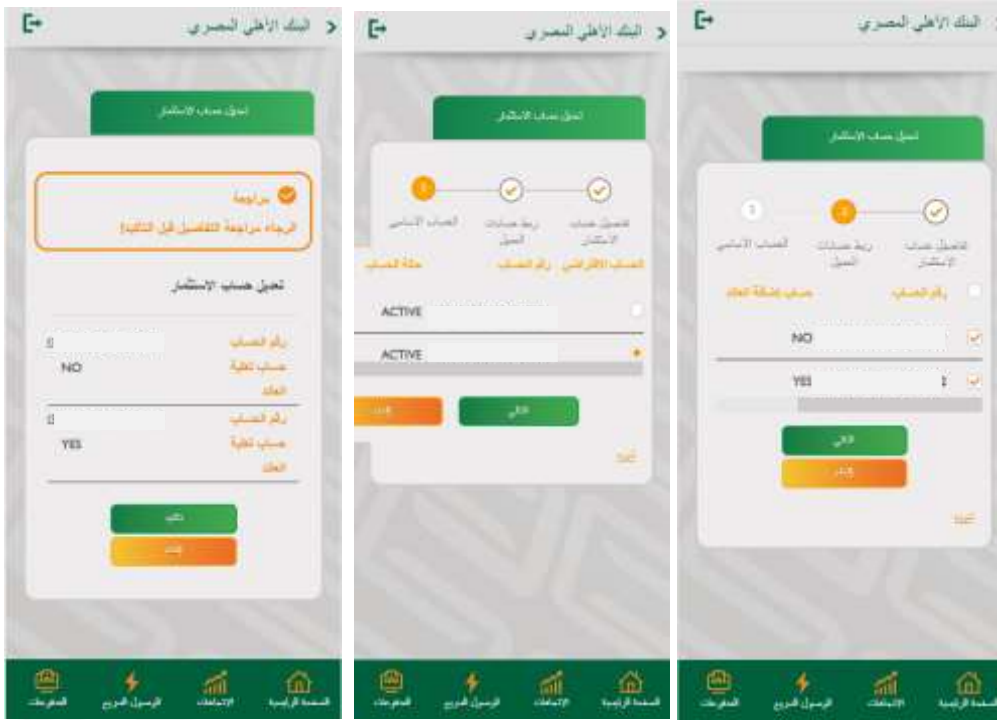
البنك الأهلي المصري

تفعيل حساب الاستثمار

مراجعة
الرجاء مراجعة التفاصيل قبل التأكيد

تفعيل حساب الاستثمار

رقم الحساب 0
حساب تغطية العائد NO

رقم الحساب 0
حساب تغطية العائد YES

تأكيد
إلغاء

المدفوعات الوصول السريع الاستثمارات الصفحة الرئيسية

البنك الأهلي المصري

تفعيل حساب الاستثمار

3
الحساب الأساسي
ربط حسابات العميل
تفعيل حساب الاستثمار

حالة الحساب رقم الحساب الحساب الافتراضي

ACTIVE
ACTIVE

إلغاء التالي

المدفوعات الوصول السريع الاستثمارات الصفحة الرئيسية

البنك الأهلي المصري

تفعيل حساب الاستثمار

3 2
الحساب الأساسي
ربط حسابات العميل
تفعيل حساب الاستثمار

حساب تغطية العائد رقم الحساب

NO
YES 1

التالي
إلغاء

المدفوعات الوصول السريع الاستثمارات الصفحة الرئيسية